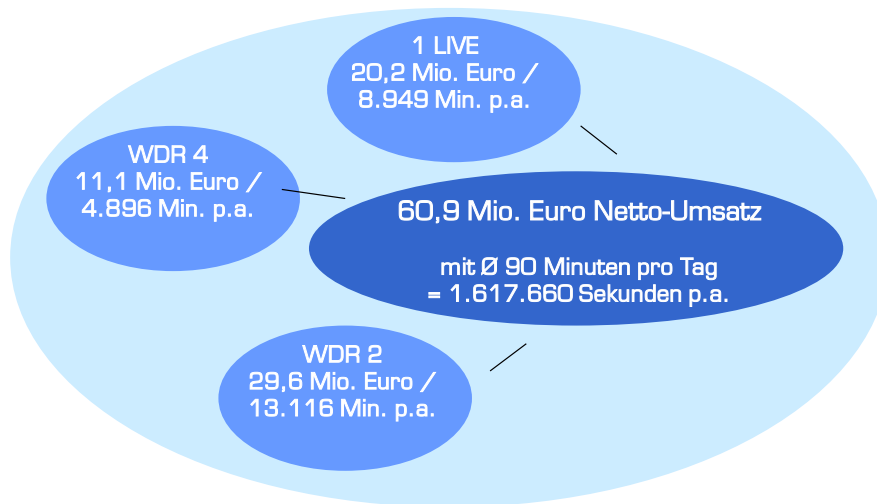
1 LIVE
20,2 Mio. Euro /
8.949 Min. p.a.

WDR 4
11,1 Mio. Euro /
4.896 Min. p.a.

60,9 Mio. Euro Netto-Umsatz

mit Ø 90 Minuten pro Tag
= 1.617.660 Sekunden p.a.

WDR 2
29,6 Mio. Euro /
13.116 Min. p.a.